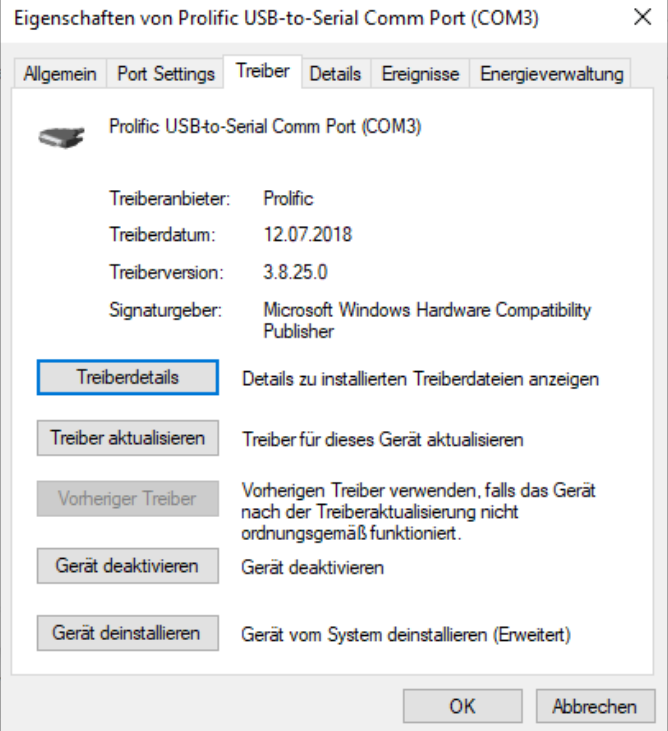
Eigenschaften von Prolific USB-to-Serial Comm Port (COM3)

×

Allgemein | Port Settings | Treiber | Details | Ereignisse | Energieverwaltung

Prolific USB-to-Serial Comm Port (COM3)

Treiberanbieter: Prolific

Treiberdatum: 12.07.2018

Treiberversion: 3.8.25.0

Signaturgeber: Microsoft Windows Hardware Compatibility Publisher

Treiberdetails
Details zu installierten Treiberdateien anzeigen

Treiber aktualisieren
Treiber für dieses Gerät aktualisieren

Vorheriger Treiber
Vorherigen Treiber verwenden, falls das Gerät nach der Treiberaktualisierung nicht ordnungsgemäß funktioniert.

Gerät deaktivieren
Gerät deaktivieren

Gerät deinstallieren
Gerät vom System deinstallieren (Erweitert)

OK
Abbrechen